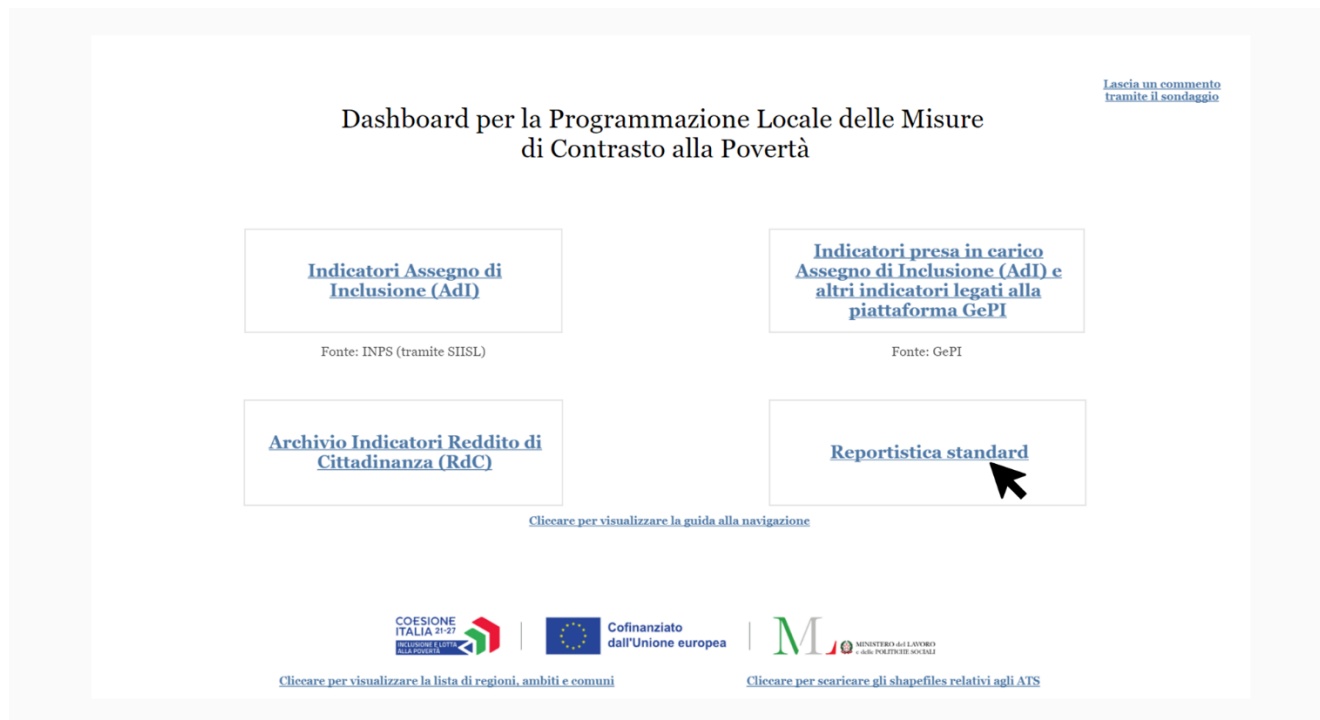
Lascia un commento tramite il sondaggio

Dashboard per la Programmazione Locale delle Misure di Contrasto alla Povertà

Indicatori Assegno di Inclusione (AdI)

Fonte: INPS (tramite SIISL)

Indicatori presa in carico Assegno di Inclusione (AdI) e altri indicatori legati alla piattaforma GePI

Fonte: GePI

Archivio Indicatori Reddito di Cittadinanza (RdC)

Reportistica standard

Cliccare per visualizzare la guida alla navigazione

COESIONE ITALIA 21-27 INCLUSIONE E LOTTA ALLA POVERTÀ

Cofinanziato dall'Unione europea

MINISTERO del LAVORO e delle POLITICHE SOCIALI

Cliccare per visualizzare la lista di regioni, ambiti e comuni

Cliccare per scaricare gli shapefiles relativi agli ATS